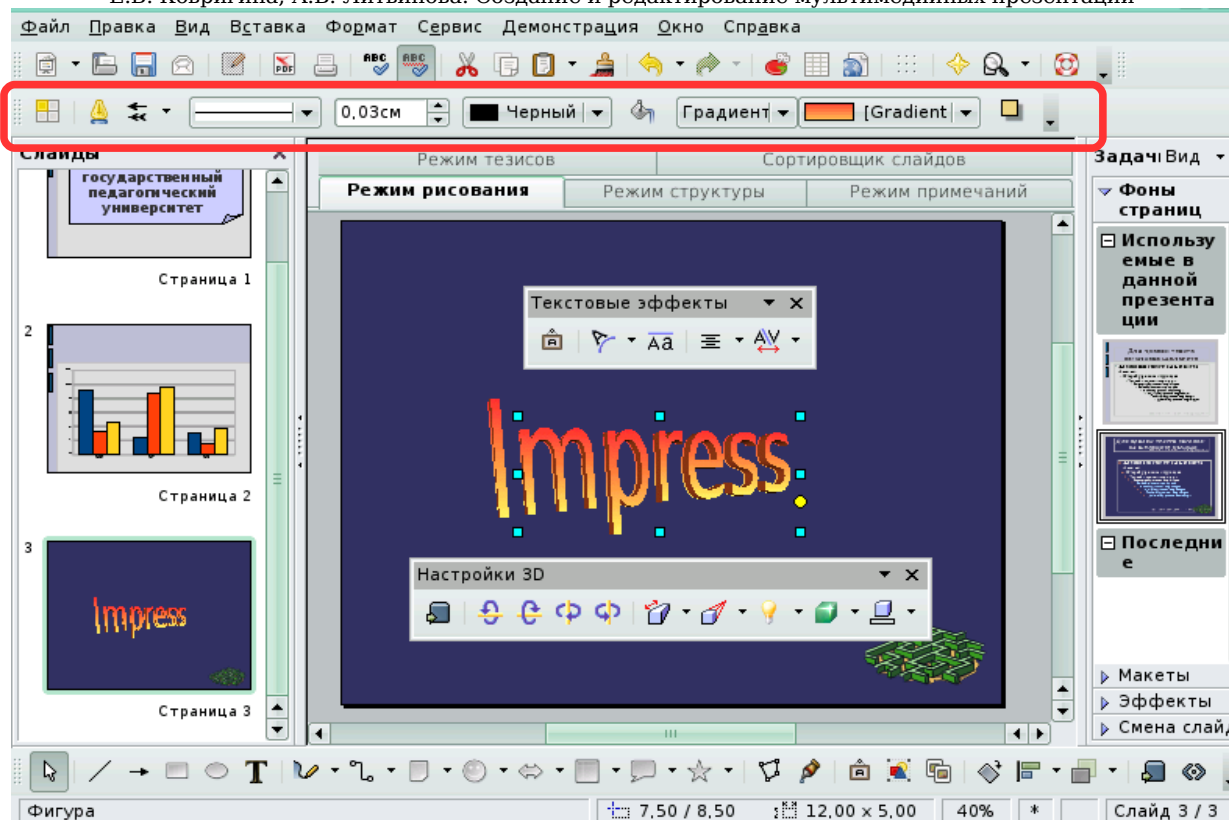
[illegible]

Файл Правка Вид Вставка Формат Сервис Демонстрация Окно Справка

0,03см Черный Градиент [Gradient

Слайды

государственный педагогический университет

Страница 1

2

Страница 2

3

Impress

Страница 3

Режим тезисов Сортировщик слайдов

Режим рисования Режим структуры Режим примечаний

Текстовые эффекты

Impress

Настройки 3D

Задачи Вид

Фоны страниц

Используемые в данной презентации

Последние

Макеты

Эффекты

Смена слайд

Фигура 7,50 / 8,50 12,00 x 5,00 40% * Слайд 3 / 3